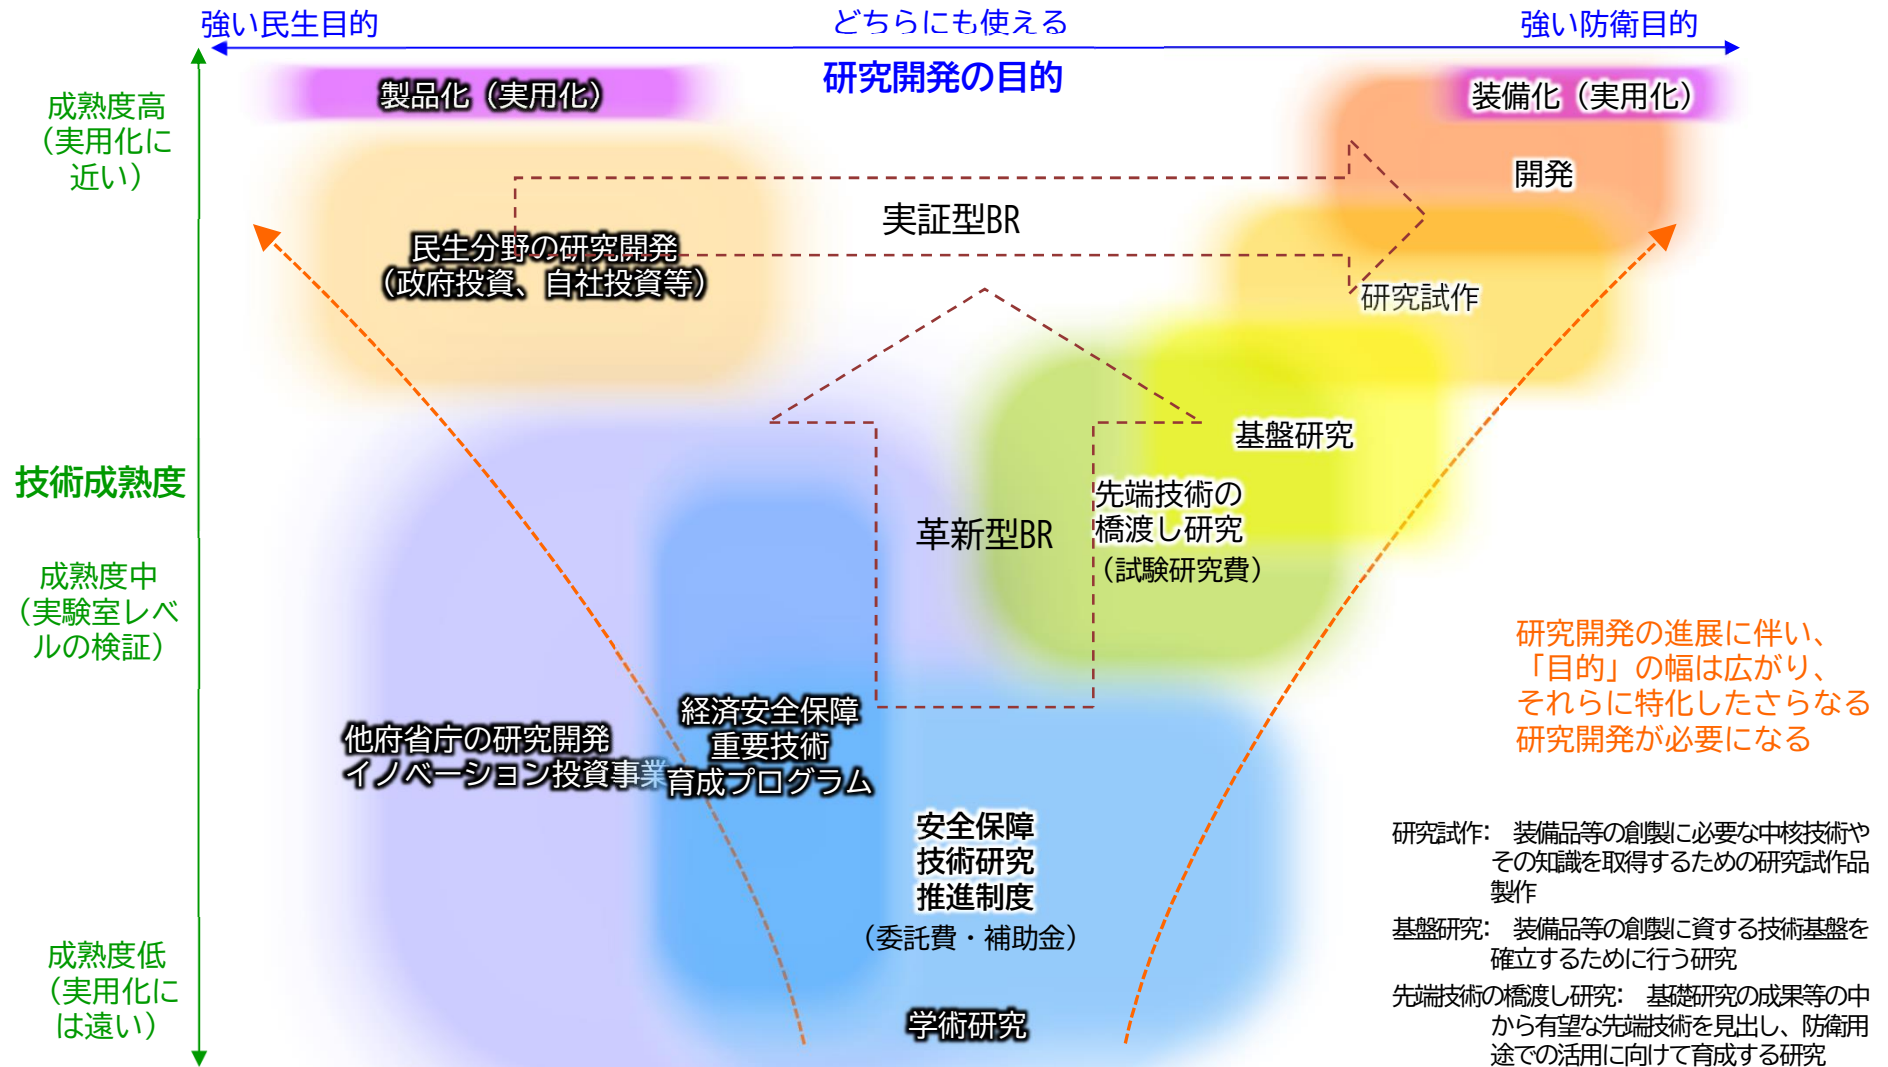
強い民生目的
どちらにも使える
強い防衛目的
研究開発の目的

成熟度高
（実用化に近い）

製品化（実用化）
装備化（実用化）

開発
実証型BR
民生分野の研究開発
（政府投資、自社投資等）
研究試作

技術成熟度

基盤研究
先端技術の橋渡し研究
（試験研究費）
革新型BR

成熟度中
（実験室レベルの検証）

研究開発の進展に伴い、「目的」の幅は広がり、それらに特化したさらなる研究開発が必要になる

他府省庁の研究開発
イノベーション投資事業
経済安全保障
重要技術
育成プログラム

安全保障
技術研究
推進制度
（委託費・補助金）

成熟度低
（実用化には遠い）

学術研究

研究試作：　装備品等の創製に必要な中核技術やその知識を取得するための研究試作品製作
基盤研究：　装備品等の創製に資する技術基盤を確立するために行う研究
先端技術の橋渡し研究：　基礎研究の成果等の中から有望な先端技術を見出し、防衛用途での活用に向けて育成する研究